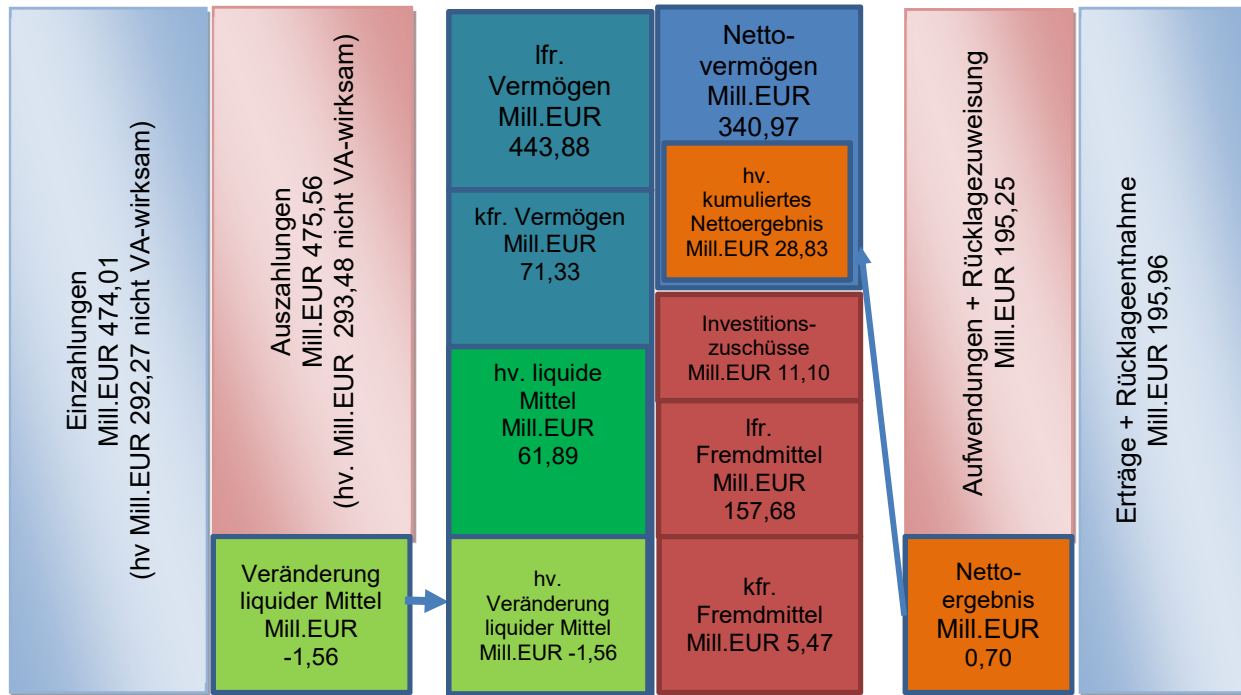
Einzahlungen
Mill.EUR 474,01
(hv Mill.EUR 292,27 nicht VA-wirksam)

Auszahlungen
Mill.EUR 475,56
(hv. Mill.EUR 293,48 nicht VA-wirksam)

Veränderung liquider Mittel Mill.EUR -1,56

lfr. Vermögen Mill.EUR 443,88

kfr. Vermögen Mill.EUR 71,33

hv. liquide Mittel Mill.EUR 61,89

hv. Veränderung liquider Mittel Mill.EUR -1,56

Netto-vermögen Mill.EUR 340,97

hv. kumuliertes Nettoergebnis Mill.EUR 28,83

Investitions-zuschüsse Mill.EUR 11,10

lfr. Fremdmittel Mill.EUR 157,68

kfr. Fremdmittel Mill.EUR 5,47

Aufwendungen + Rücklagezuweisung
Mill.EUR 195,25

Netto-ergebnis Mill.EUR 0,70

Erträge + Rücklageentnahme
Mill.EUR 195,96